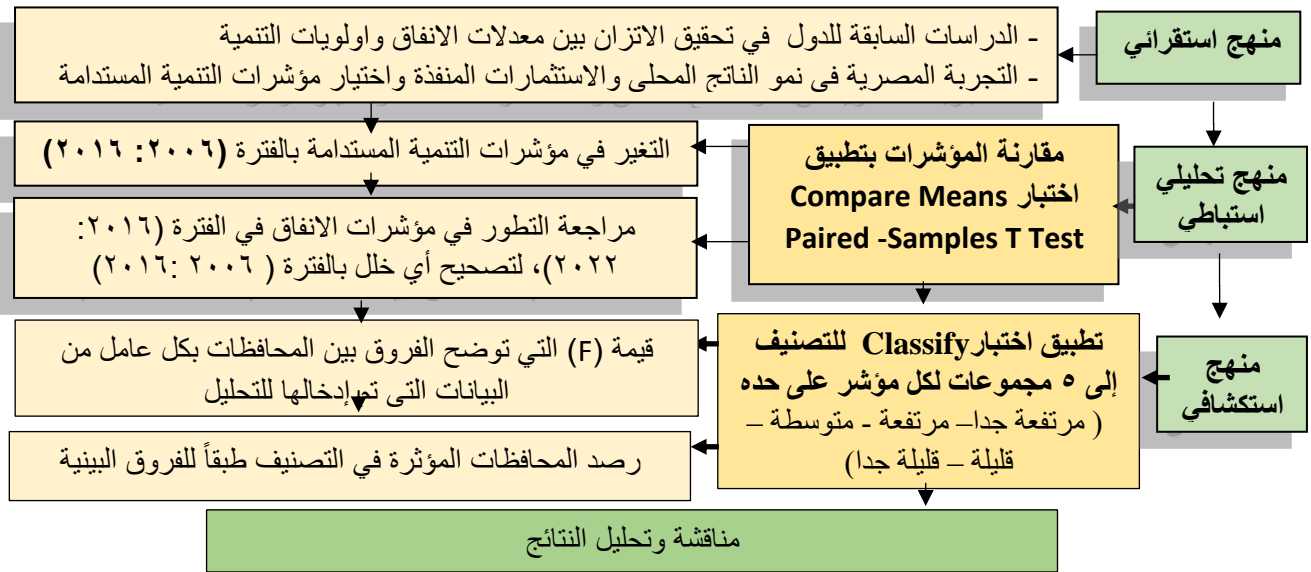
منهج استقرائي

- الدراسات السابقة للدول في تحقيق الاتزان بين معدلات الانفاق واولويات التنمية
- التجربة المصرية فى نمو الناتج المحلى والاستثمارات المنفذة واختيار مؤشرات التنمية المستدامة

منهج تحليلي استباطي

مقارنة المؤشرات بتطبيق اختبار Compare Means Paired -Samples T Test

التغير في مؤشرات التنمية المستدامة بالفترة (٢٠٠٦: ٢٠١٦)

مراجعة التطور في مؤشرات الانفاق في الفترة (٢٠١٦: ٢٠٢٢)، لتصحيح أي خلل بالفترة ( ٢٠٠٦ :٢٠١٦)

منهج استكشافي

تطبيق اختبارClassify للتصنيف إلى ٥ مجموعات لكل مؤشر على حده ( مرتفعة جدا– مرتفعة - متوسطة – قليلة – قليلة جدا)

قيمة (F) التي توضح الفروق بين المحافظات بكل عامل من البيانات التى تم إدخالها للتحليل

رصد المحافظات المؤثرة في التصنيف طبقاً للفروق البينية

مناقشة وتحليل النتائج